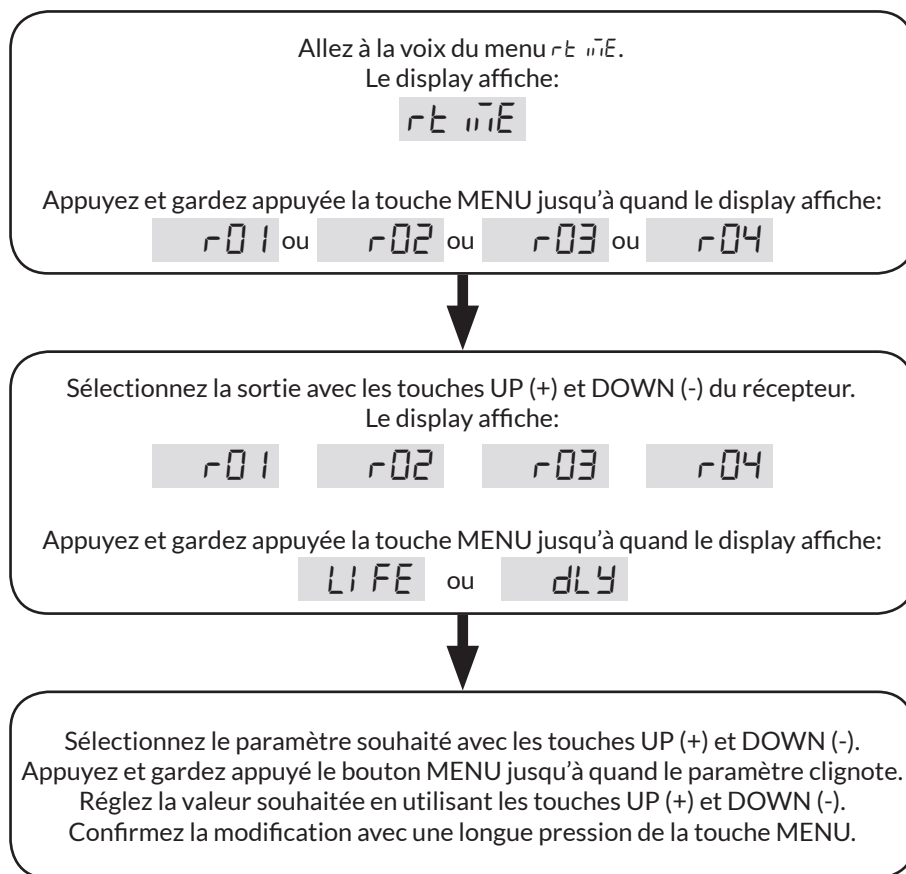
Allez à la voix du menu rtimE.
Le display affiche:

rtimE

Appuyez et gardez appuyée la touche MENU jusqu'à quand le display affiche:

r01 ou r02 ou r03 ou r04

Sélectionnez la sortie avec les touches UP (+) et DOWN (-) du récepteur.
Le display affiche:

r01 r02 r03 r04

Appuyez et gardez appuyée la touche MENU jusqu'à quand le display affiche:

LIFE ou dLY

Sélectionnez le paramètre souhaité avec les touches UP (+) et DOWN (-).
Appuyez et gardez appuyé le bouton MENU jusqu'à quand le paramètre clignote.
Réglez la valeur souhaitée en utilisant les touches UP (+) et DOWN (-).
Confirmez la modification avec une longue pression de la touche MENU.